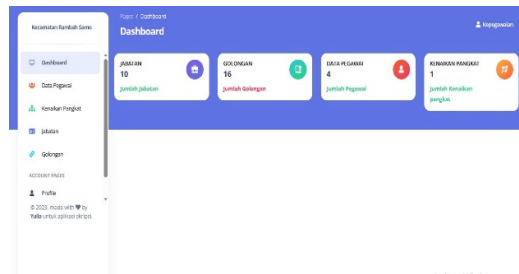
Kecamatan Rambah Samo

Dashboard
Data Pegawai
Kenaikan Pangkat
Jabatan
Golongan

ACCOUNT PAGES

Profile

© 2023, made with ♥ by Yulia untuk aplikasi skripsi.

Pages / Dashboard

Dashboard

Kepegawaian

JABATAN
10
Jumlah Jabatan

GOLONGAN
16
Jumlah Golongan

DATA PEGAWAI
4
Jumlah Pegawai

KENAIKAN PANGKAT
1
Jumlah Kenaikan pangkat